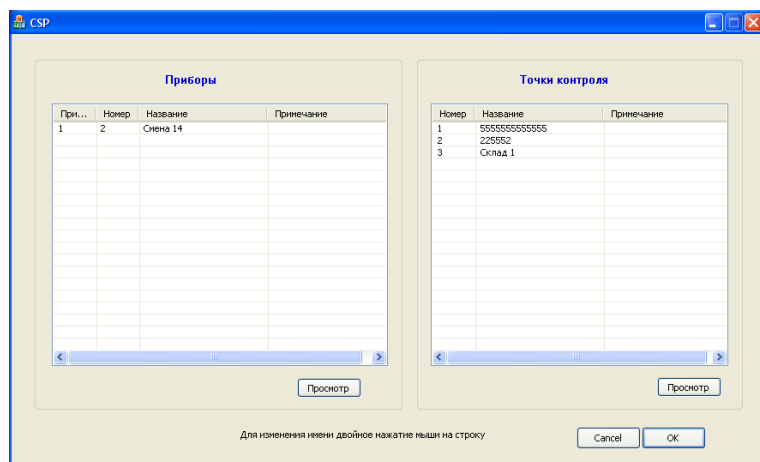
CSP

Приборы

| При... | Номер | Название | Примечание |
|---|---|---|---|
| 1 | 2 | Смена 14 | |

Просмотр

Точки контроля

| Номер | Название | Примечание |
|---|---|---|
| 1 | 5555555555555 | |
| 2 | 225552 | |
| 3 | Склад 1 | |

Просмотр

Для изменения имени двойное нажатие мыши на строку

Cancel

OK